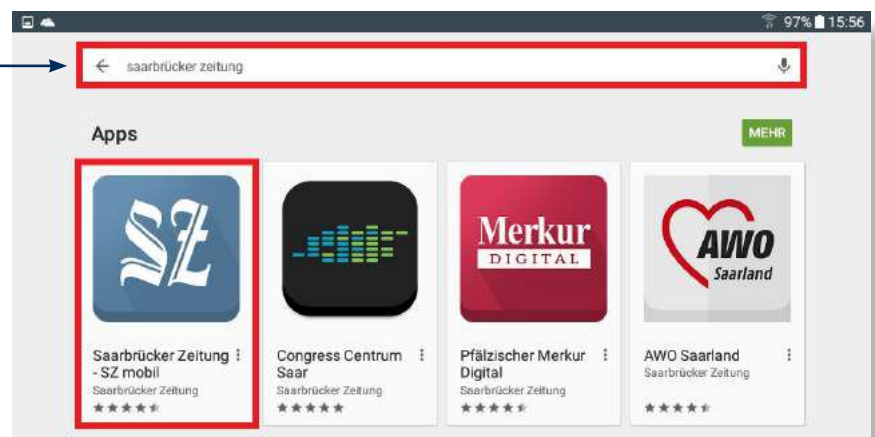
97% 15:56

saarbrücker zeitung

Apps

MEHR

SZ

Saarbrücker Zeitung - SZ mobil
Saarbrücker Zeitung

Congress Centrum Saar
Saarbrücker Zeitung

Merkur DIGITAL

Pfälzischer Merkur Digital
Saarbrücker Zeitung

AWO Saarland

AWO Saarland
Saarbrücker Zeitung